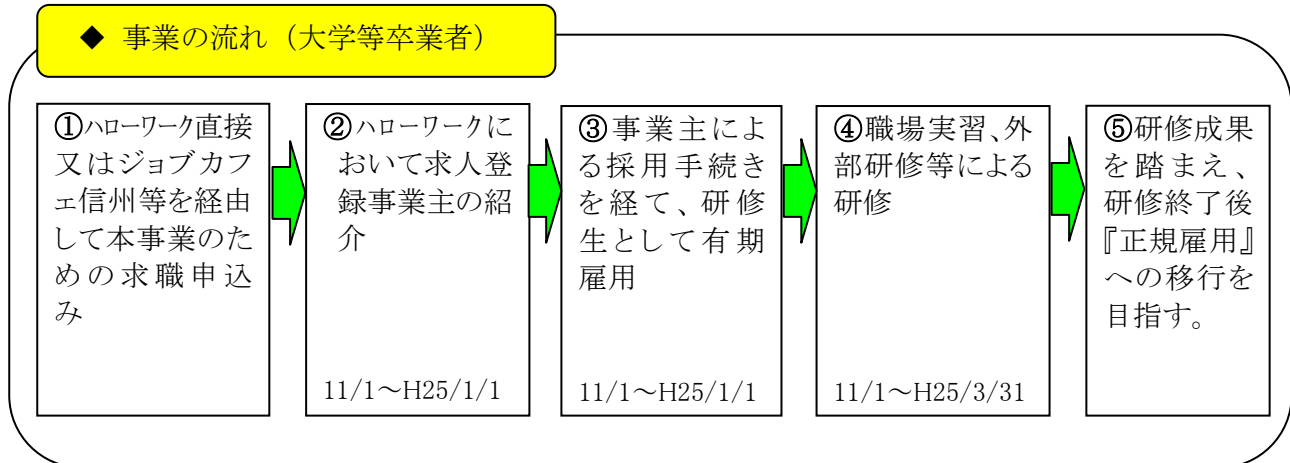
◆ 事業の流れ（大学等卒業者）

①ハローワーク直接又はジョブカフェ信州等を経由して本事業のための求職申込み

②ハローワークにおいて求人登録事業主の紹介

11/1～H25/1/1

③事業主による採用手続きを経て、研修生として有期雇用

11/1～H25/1/1

④職場実習、外部研修等による研修

11/1～H25/3/31

⑤研修成果を踏まえ、研修終了後『正規雇用』への移行を目指す。